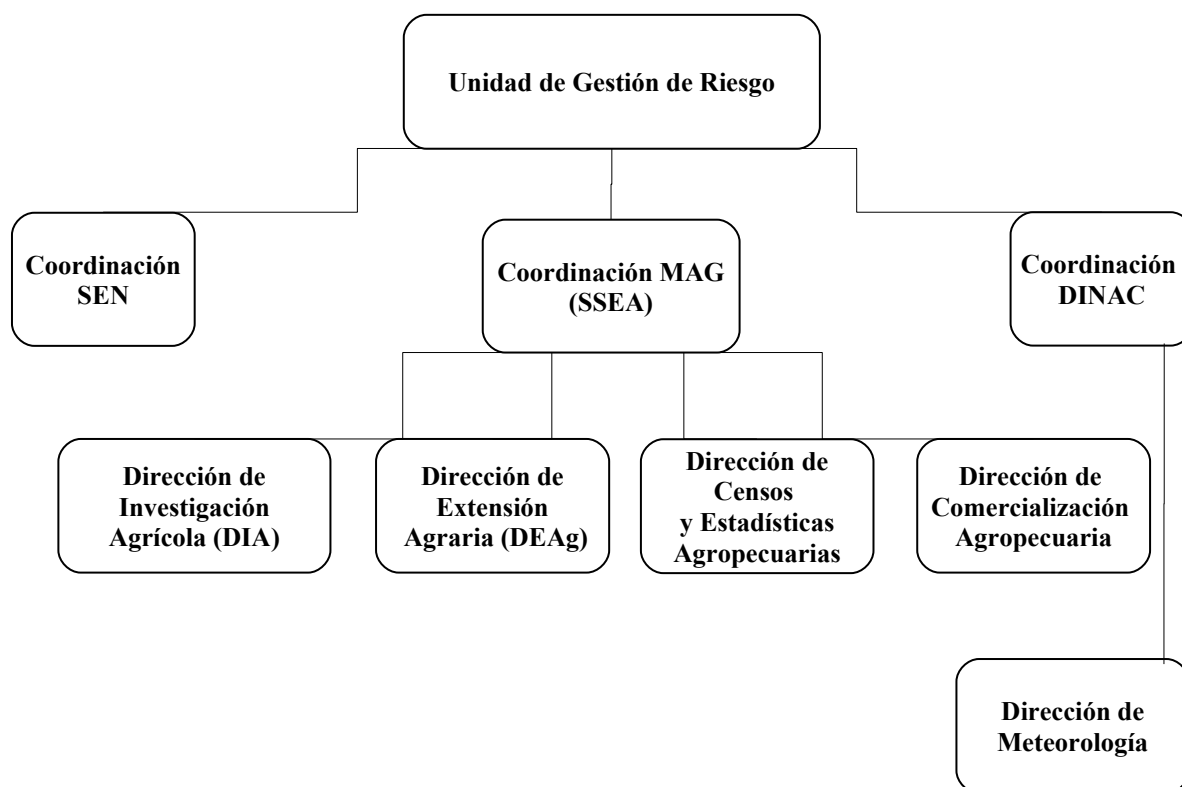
Unidad de Gestión de Riesgo

Coordinación SEN

Coordinación MAG (SSEA)

Coordinación DINAC

Dirección de Investigación Agrícola (DIA)

Dirección de Extensión Agraria (DEAg)

Dirección de Censos y Estadísticas Agropecuarias

Dirección de Comercialización Agropecuaria

Dirección de Meteorología